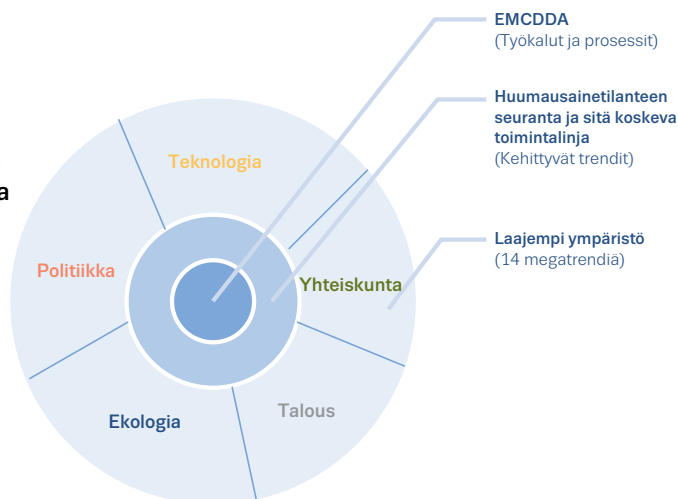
EMCDDA
(Työkalut ja prosessit)

Huumausainetilanteen seuranta ja sitä koskeva toimintalinja
(Kehittyvät trendit)

Laajempi ympäristö
(14 megatrendiä)

Teknologia

Politiikka

Yhteiskunta

Ekologia

Talous

a